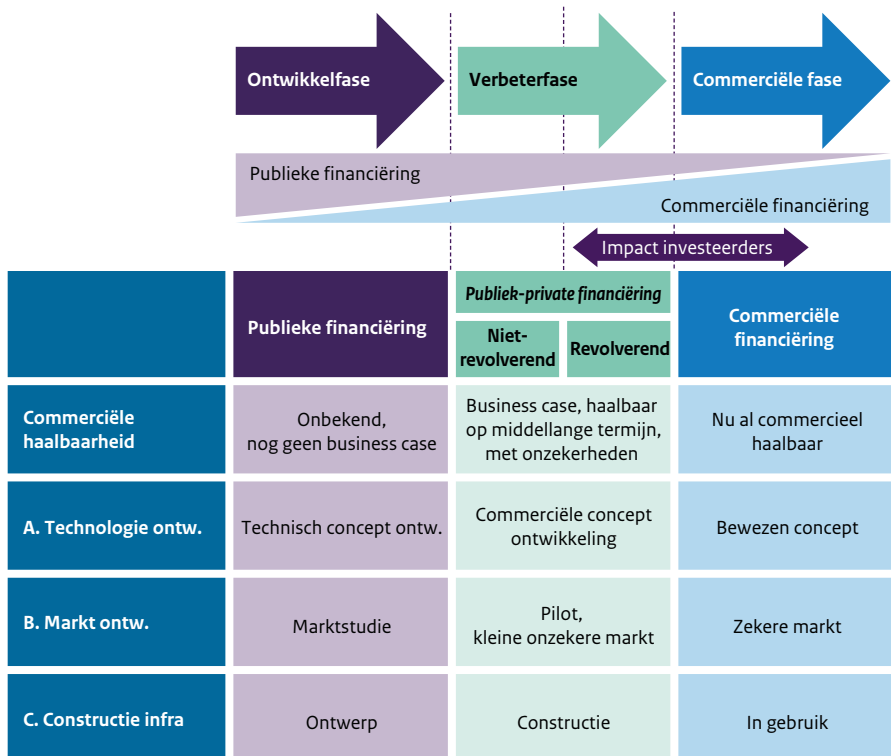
Ontwikkelfase

Verbeterfase

Commerciële fase

Publieke financiëring

Commerciële financiëring

Impact investeerders

| | Publieke financiëring | Publiek-private financiëring: Niet-revolverend / Revolverend | Commerciële financiëring |
|---|---|---|---|
| Commerciële haalbaarheid | Onbekend, nog geen business case | Business case, haalbaar op middellange termijn, met onzekerheden | Nu al commercieel haalbaar |
| A. Technologie ontw. | Technisch concept ontw. | Commerciële concept ontwikkeling | Bewezen concept |
| B. Markt ontw. | Marktstudie | Pilot, kleine onzekere markt | Zekere markt |
| C. Constructie infra | Ontwerp | Constructie | In gebruik |